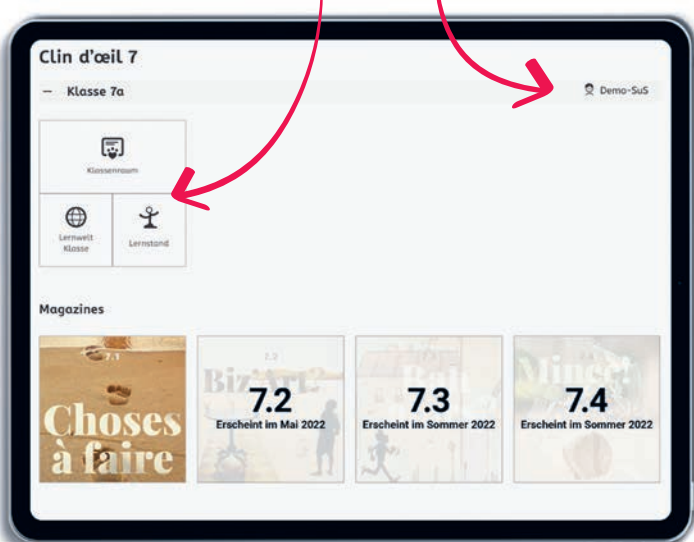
Clin d'œil 7

– Klasse 7a

Demo-SuS

Klassenraum

Lernwelt Klasse

Lernstand

Magazines

7.1
Choses à faire

7.2
Biz'Art
7.2
Erscheint im Mai 2022

7.3
Erscheint im Sommer 2022

Mince!
7.4
Erscheint im Sommer 2022